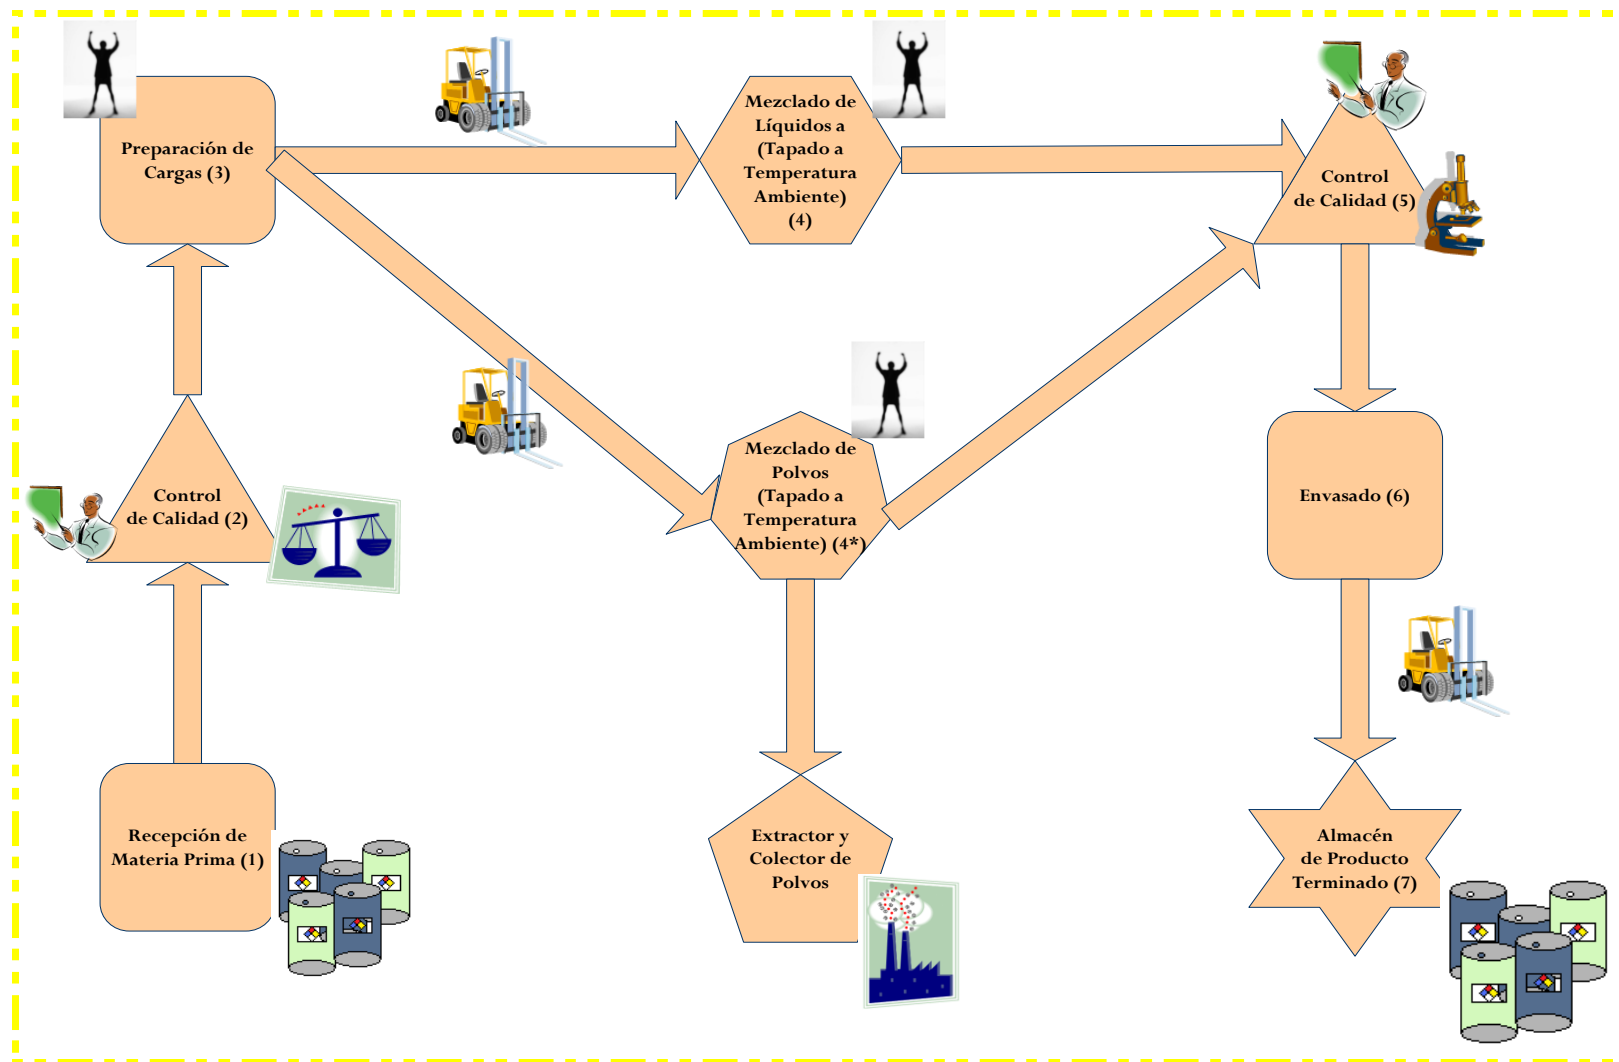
Preparación de Cargas (3)

Mezclado de Líquidos a (Tapado a Temperatura Ambiente) (4)

Control de Calidad (5)

Control de Calidad (2)

Mezclado de Polvos (Tapado a Temperatura Ambiente) (4*)

Envasado (6)

Recepción de Materia Prima (1)

Extractor y Colector de Polvos

Almacén de Producto Terminado (7)